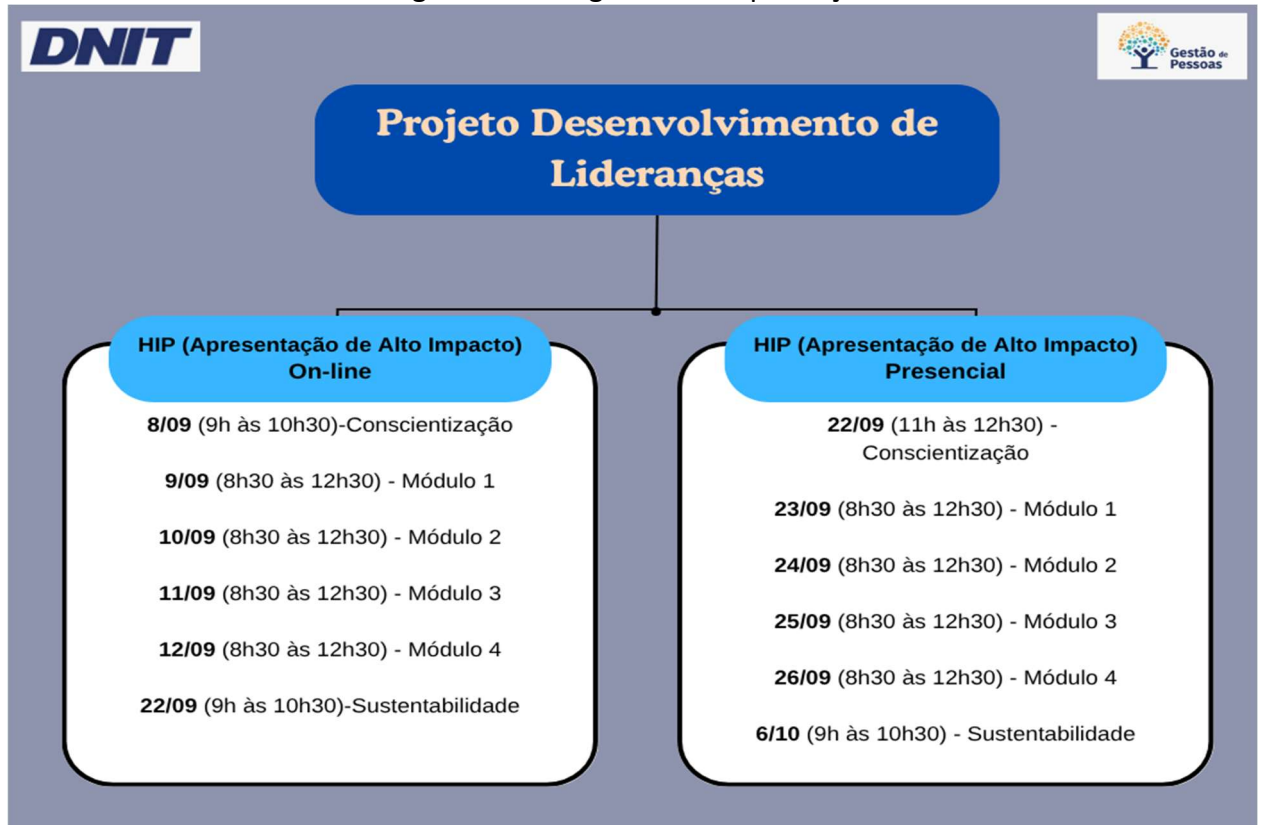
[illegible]

DNIT

Gestão de Pessoas

Projeto Desenvolvimento de Lideranças

HIP (Apresentação de Alto Impacto) On-line

8/09 (9h às 10h30)-Conscientização

9/09 (8h30 às 12h30) - Módulo 1

10/09 (8h30 às 12h30) - Módulo 2

11/09 (8h30 às 12h30) - Módulo 3

12/09 (8h30 às 12h30) - Módulo 4

22/09 (9h às 10h30)-Sustentabilidade

HIP (Apresentação de Alto Impacto) Presencial

22/09 (11h às 12h30) - Conscientização

23/09 (8h30 às 12h30) - Módulo 1

24/09 (8h30 às 12h30) - Módulo 2

25/09 (8h30 às 12h30) - Módulo 3

26/09 (8h30 às 12h30) - Módulo 4

6/10 (9h às 10h30) - Sustentabilidade